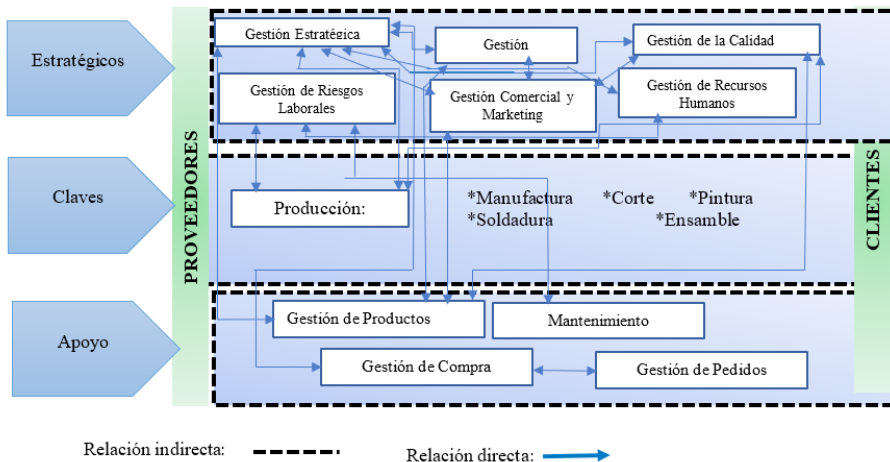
Estratégicos

Claves

Apoyo

PROVEEDORES

Gestión Estratégica

Gestión

Gestión de la Calidad

Gestión de Riesgos Laborales

Gestión Comercial y Marketing

Gestión de Recursos Humanos

Producción:

*Manufactura *Corte *Pintura
*Soldadura *Ensamble

CLIENTES

Gestión de Productos

Mantenimiento

Gestión de Compra

Gestión de Pedidos

Relación indirecta:

Relación directa: